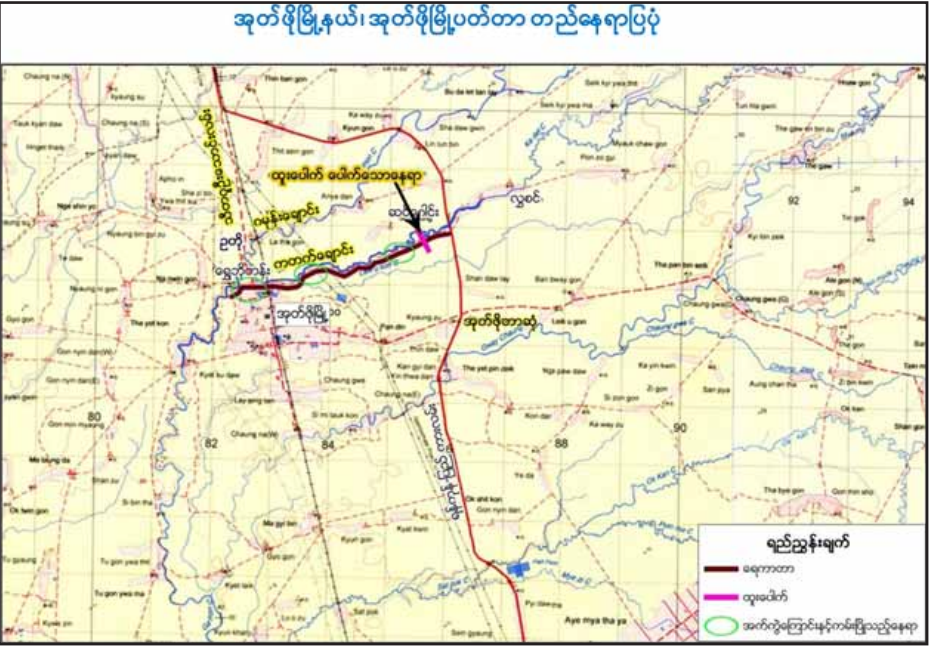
အုတ်ဖိုမြို့နယ်၊ အုတ်ဖိုမြို့ပြတ်တာ တည်နေရာပြပုံ

ထုံးပေါက် ပေါက်သောနေရာ

ဆည်ကျွဲပြင်

လွှစင်

ပန်းနီချောင်း

ဥတ္တိ

တတက်ချောင်း

ရွှေကျီးတန်း

အုတ်ဖိုမြို့ ၁၀

အုတ်ဖိုစာဆုံ

Chaung na

Kyaung su

Tauk kyan daw

Ngei ahn yo

Kyaung bin gon

Nga bwin gon

Tha yet kon

Gon nyin dan

Gyo gon

Kyat tu daw

Lay ang tan

Chaung gwe

Me taung da

Ok twin gon

Si bin tha

Ma gyi gon

Tu gon

Tu gon yea ma

Kyat taik

Kyun gon

Thin ban gon

Kyun gon

Bu da let tan

Sein kyi yea tha

Shi daw gon

Lin lun bin

Myauk chaw gon

Pin zu gyi

Anya dan

Tha gaw ein bin

Shan daw tay

Bat bway gon

Tha pan bin auk

Chaung gwa

Kyi ton pok

Kyaung zu

Leik u gon

Pan din

Kan gyi dan

The yet pin zauk

Ka yin kwin

Zi gon

Aung chan tha

Chaung na

Kon dan

Ka way zu

Ok kan

Ok shit kon

Gon nyin dan

Tha bye gon

Gon nar gon

Shan gon

Aye mya tha ya

Sin gaung

80

82

84

88

90

92

94

ရည်ညွှန်းချက်

ရေကာတာ

ထုံးပေါက်

အက်ကွဲကြောင်းနှင့်ကမ်းပြိုသည့်နေရာ